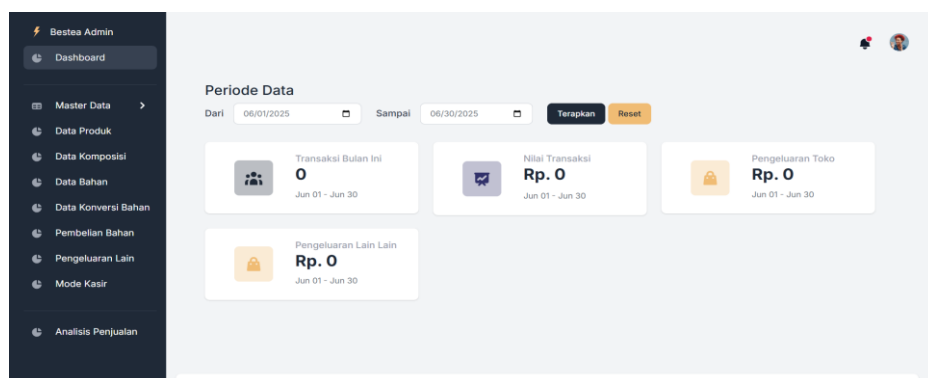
Bestea Admin
Dashboard
Master Data >
Data Produk
Data Komposisi
Data Bahan
Data Konversi Bahan
Pembelian Bahan
Pengeluaran Lain
Mode Kasir
Analisis Penjualan

Periode Data
Dari 06/01/2025 Sampai 06/30/2025 Terapkan Reset

Transaksi Bulan Ini
0
Jun 01 - Jun 30

Nilai Transaksi
Rp. 0
Jun 01 - Jun 30

Pengeluaran Toko
Rp. 0
Jun 01 - Jun 30

Pengeluaran Lain Lain
Rp. 0
Jun 01 - Jun 30